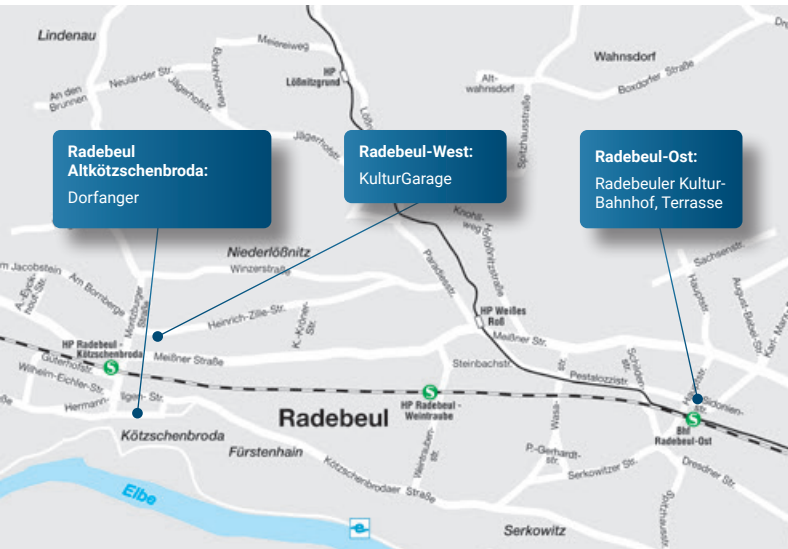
Lindenau

Meiereiweg

HP Lößnitzgrund

Wahnsdorf

Dr

An den Brunnen

Neuländer Str.

Jägerhofstr.

Buchholzweg

Alt-wahnsdorf

Boxdorfer Straße

Jägerhofstr.

Spitzhausstraße

Radebeul Altkötzschenbroda: Dorfanger

Radebeul-West: KulturGarage

Radebeul-Ost: Radebeuler Kultur-Bahnhof, Terrasse

Kirchweg

Hohenstraße

Niederlößnitz

Winzerstraße

Paradiesstr.

Sachsenstr.

Am Jacobstein

Am Bornberge

Moritzburger Straße

Heinrich-Zille-Str.

K.-Kröner-Str.

HP Weißes Roß

Hauptstr.

August-Bebel-Str.

Karl-Marx-

HP Radebeul - Kötzschenbroda

Meißner Straße

Meißner Str.

Steinbachstr.

Schildenstr.

Gutenhofstr.

Wilhelm-Eichler-Str.

Pestalozzistr.

Sidonien-

Hermann-Ilgen-Str.

HP Radebeul - Weintraube

Radebeul

Wasastr.

Bhf Radebeul-Ost

Kötzschenbroda

Fürstenhain

Weintraubenstr.

P.-Gerhardt-str.

Serkowitzer Str.

Dresdner Str.

Kötzschenbrodaer Straße

Elbe

Serkowitz